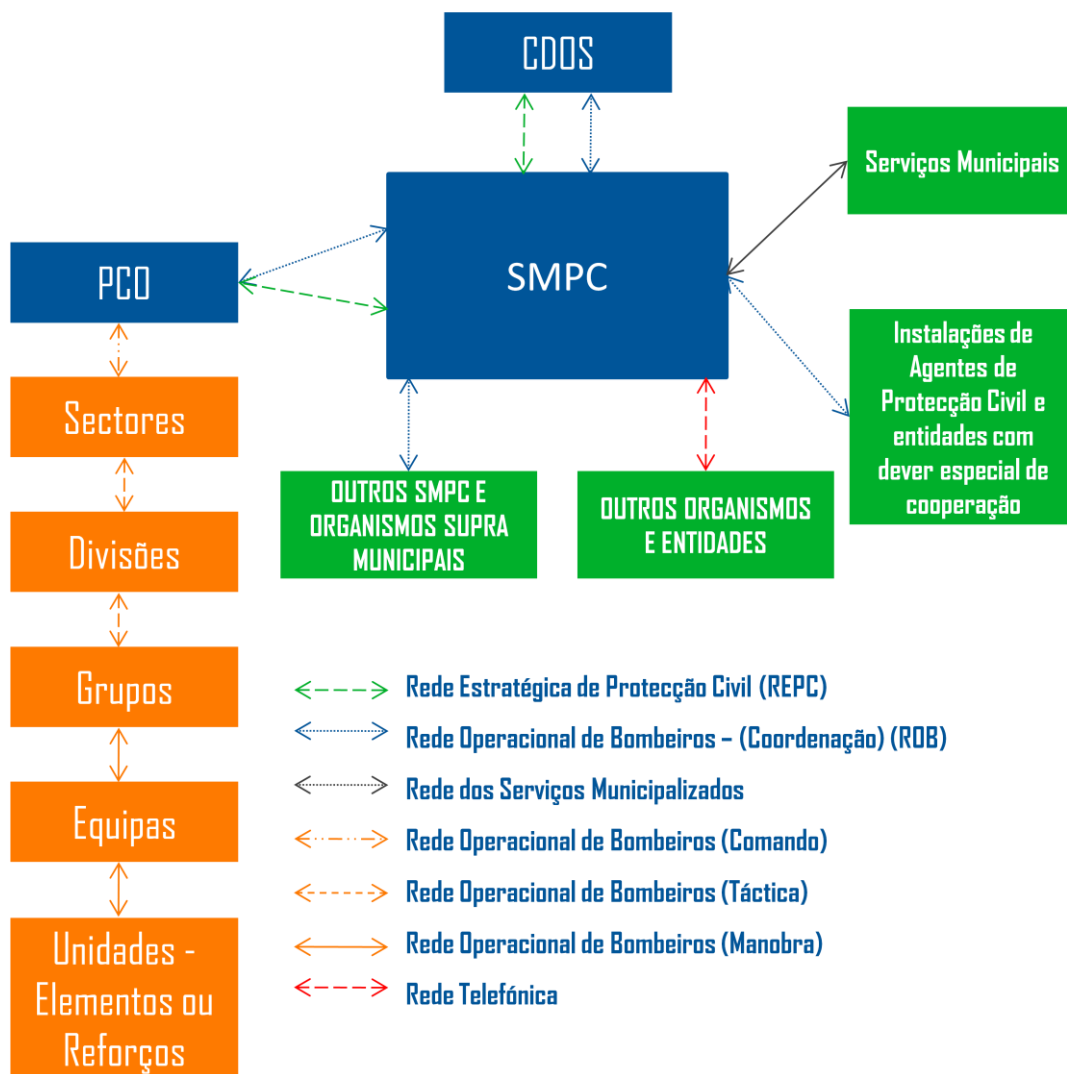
CDOS

Serviços Municipais

PCO

SMPC

Instalações de Agentes de Protecção Civil e entidades com dever especial de cooperação

Sectores

OUTROS SMPC E ORGANISMOS SUPRA MUNICIPAIS

OUTROS ORGANISMOS E ENTIDADES

Divisões

Grupos

Equipas

Unidades - Elementos ou Reforços

Rede Estratégica de Protecção Civil (REPC)

Rede Operacional de Bombeiros – (Coordenação) (ROB)

Rede dos Serviços Municipalizados

Rede Operacional de Bombeiros (Comando)

Rede Operacional de Bombeiros (Táctica)

Rede Operacional de Bombeiros (Manobra)

Rede Telefónica